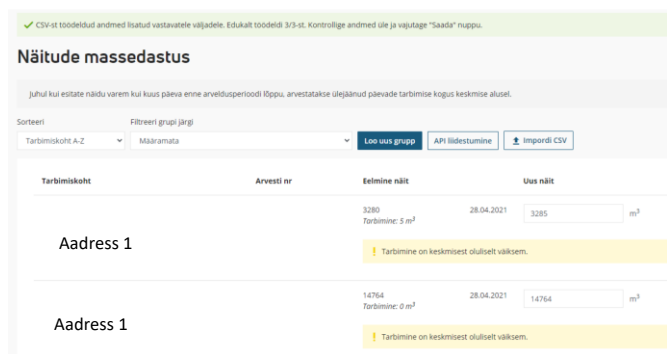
✓ CSV-st töödeldud andmed lisatud vastavatele väljadele. Edukalt töödeldi 3/3-st. Kontrollige andmed üle ja vajutage "Saada" nuppu.

Näitude massedastus

Juhul kui esitate näidu varem kui kuus päeva enne arveldusperioodi lõppu, arvestatakse ülejäänud päevade tarbimise kogus keskmise alusel.

Sorteeri
Tarbimiskoht A-Z

Filtreeri grupi järgi
Määramata

Loo uus grupp
API liidestumine
Impordi CSV

| Tarbimiskoht | Arvesti nr | Eelmine näit | | Uus näit | |
|---|---|---|---|---|---|
| Aadress 1 | | 3280 Tarbimine: 5 $m^3$ | 28.04.2021 | 3285 | $m^3$ |
| | | ! Tarbimine on keskmisest oluliselt väiksem. | | | |
| Aadress 1 | | 14764 Tarbimine: 0 $m^3$ | 28.04.2021 | 14764 | $m^3$ |
| | | ! Tarbimine on keskmisest oluliselt väiksem. | | | |